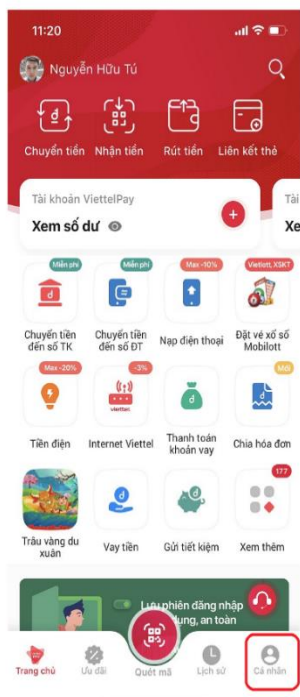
11:20

Nguyễn Hữu Tú

Chuyển tiền
Nhận tiền
Rút tiền
Liên kết thẻ

Tài khoản ViettelPay
Xem số dư

Tài
Xe

Miễn phí
Chuyển tiền đến số TK
Miễn phí
Chuyển tiền đến số ĐT
Max -10%
Nạp điện thoại
Vietlott, XSKT
Đặt vé xổ số Mobilott

Max -20%
Tiền điện
-3%
viettel
Internet Viettel
Thanh toán khoản vay
Mới
Chia hóa đơn

Trâu vàng du xuân
Vay tiền
Gửi tiết kiệm
177
Xem thêm

Lưu phiên đăng nhập
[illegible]ung, an toàn

Trang chủ
Ưu đãi
Quét mã
Lịch sử
Cá nhân